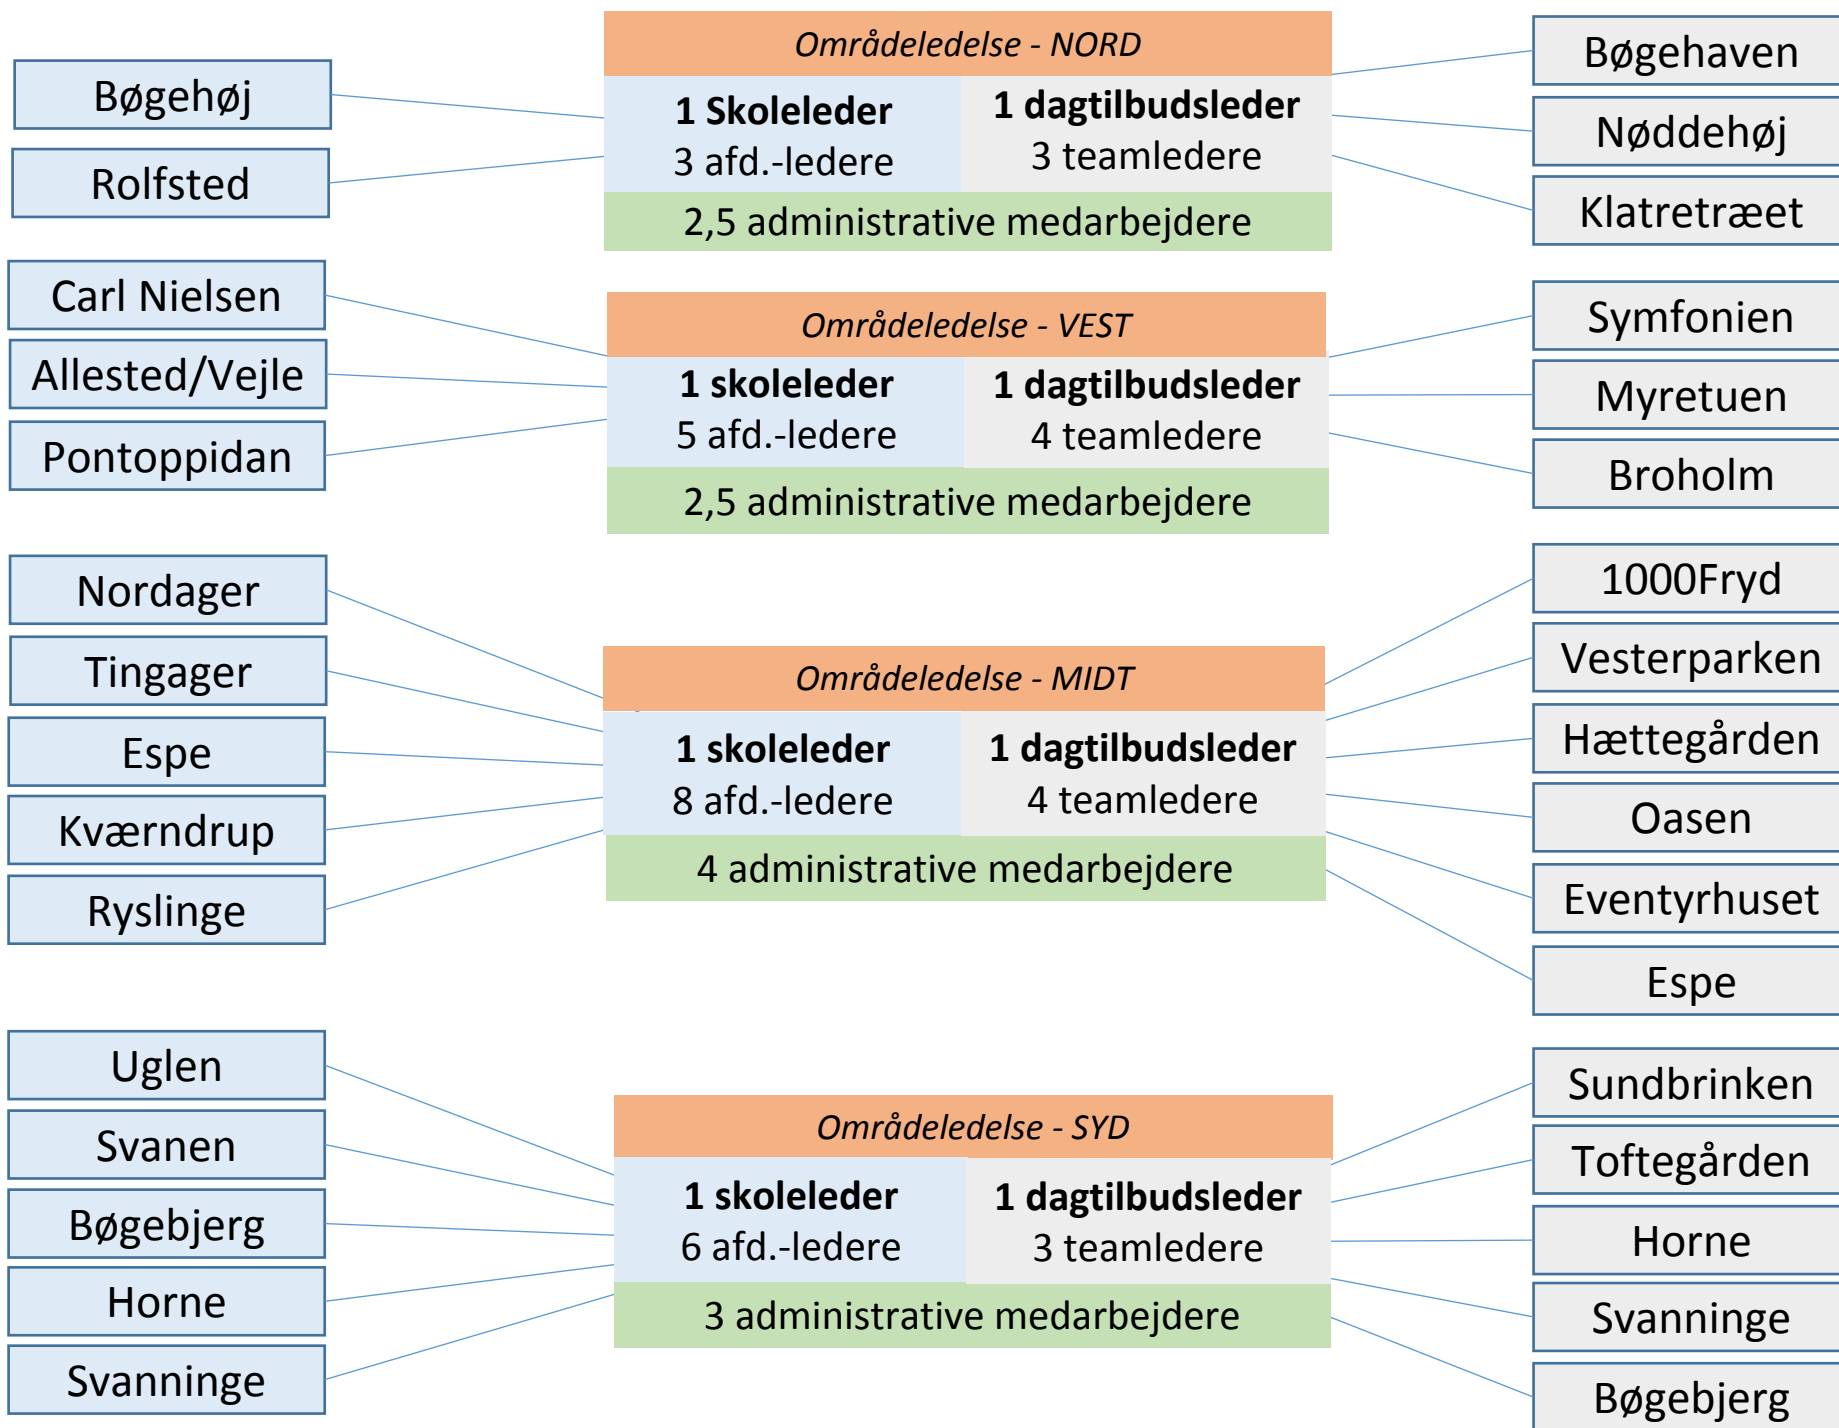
Områdeledelse - NORD

| 1 Skoleleder 3 afd.-ledere | 1 dagtilbudsleder 3 teamledere |
|---|---|

2,5 administrative medarbejdere

Bøgehøj
Rolfsted

Bøgehaven
Nøddehøj
Klatretræet

Områdeledelse - VEST

| 1 skoleleder 5 afd.-ledere | 1 dagtilbudsleder 4 teamledere |
|---|---|

2,5 administrative medarbejdere

Carl Nielsen
Allested/Vejle
Pontoppidan

Symfonien
Myretuen
Broholm

Områdeledelse - MIDT

| 1 skoleleder 8 afd.-ledere | 1 dagtilbudsleder 4 teamledere |
|---|---|

4 administrative medarbejdere

Nordager
Tingager
Espe
Kværndrup
Ryslinge

1000Fryd
Vesterparken
Hættegården
Oasen
Eventyrhuset
Espe

Områdeledelse - SYD

| 1 skoleleder 6 afd.-ledere | 1 dagtilbudsleder 3 teamledere |
|---|---|

3 administrative medarbejdere

Uglen
Svanen
Bøgebjerg
Horne
Svanninge

Sundbrinken
Toftegården
Horne
Svanninge
Bøgebjerg